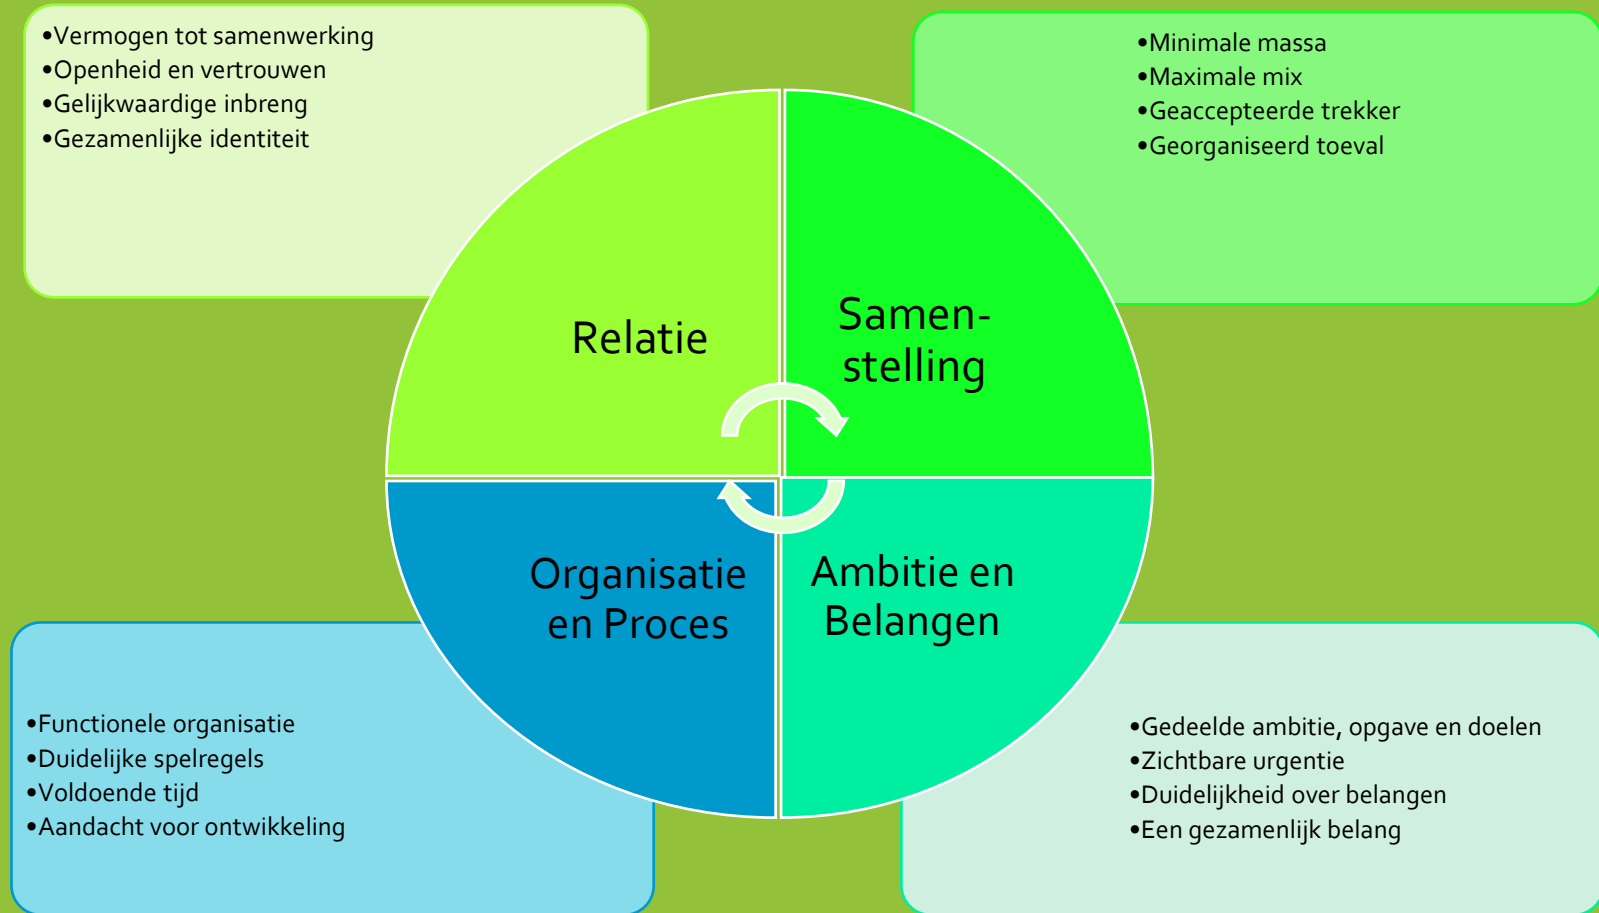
•Vermogen tot samenwerking
•Openheid en vertrouwen
•Gelijkwaardige inbreng
•Gezamenlijke identiteit

•Minimale massa
•Maximale mix
•Geaccepteerde trekker
•Georganiseerd toeval

Relatie

Samen-stelling

Organisatie en Proces

Ambitie en Belangen

•Functionele organisatie
•Duidelijke spelregels
•Voldoende tijd
•Aandacht voor ontwikkeling

•Gedeelde ambitie, opgave en doelen
•Zichtbare urgentie
•Duidelijkheid over belangen
•Een gezamenlijk belang